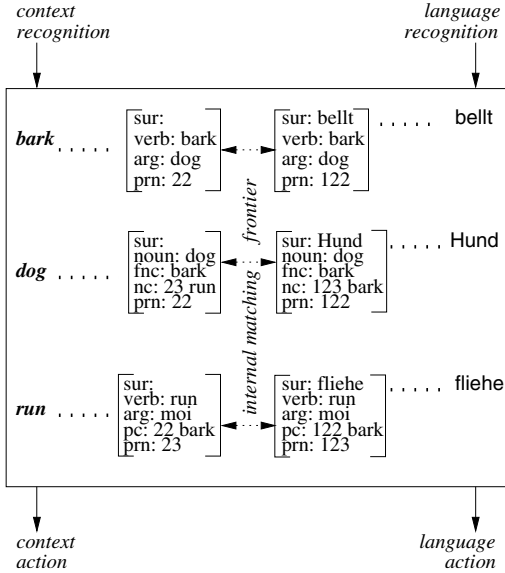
context recognition

language recognition

bark

| sur: |
| verb: bark |
| arg: dog |
| prn: 22 |

| sur: bellt |
| verb: bark |
| arg: dog |
| prn: 122 |

bellt

dog

| sur: |
| noun: dog |
| fnc: bark |
| nc: 23 run |
| prn: 22 |

| sur: Hund |
| noun: dog |
| fnc: bark |
| nc: 123 bark |
| prn: 122 |

Hund

internal matching frontier

run

| sur: |
| verb: run |
| arg: moi |
| pc: 22 bark |
| prn: 23 |

| sur: fliehe |
| verb: run |
| arg: moi |
| pc: 122 bark |
| prn: 123 |

fliehe

context action

language action